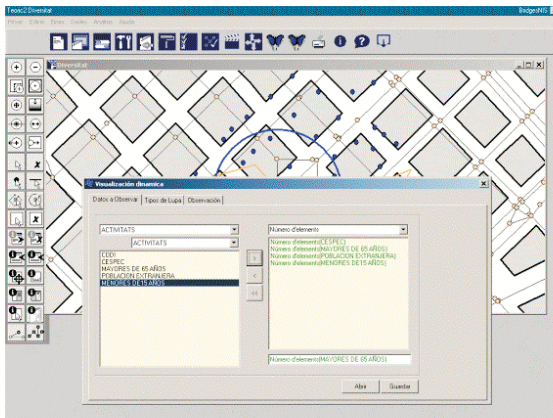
Teoric2 Diversitat
BadgerNS
Fitxer Editar Fines Dades Anàlisis Ajuda
Diversitat
Visualización dinamica
Datos a Observar
Tipos de Lupa
Observación
ACTIVITATS
ACTIVITATS
CDDI
CESPEC
MAYORES DE 65 AÑOS
POBLACION EXTRANJERA
MENORES DE 15 AÑOS
>
<
<<
Número d'element
Número d'element(CESPEC)
Número d'element(MAYORES DE 65 AÑOS)
Número d'element(POBLACION EXTRANJERA)
Número d'element(MENORES DE 15 AÑOS)
Número d'element(MAYORES DE 65 AÑOS)
Abrir
Guardar